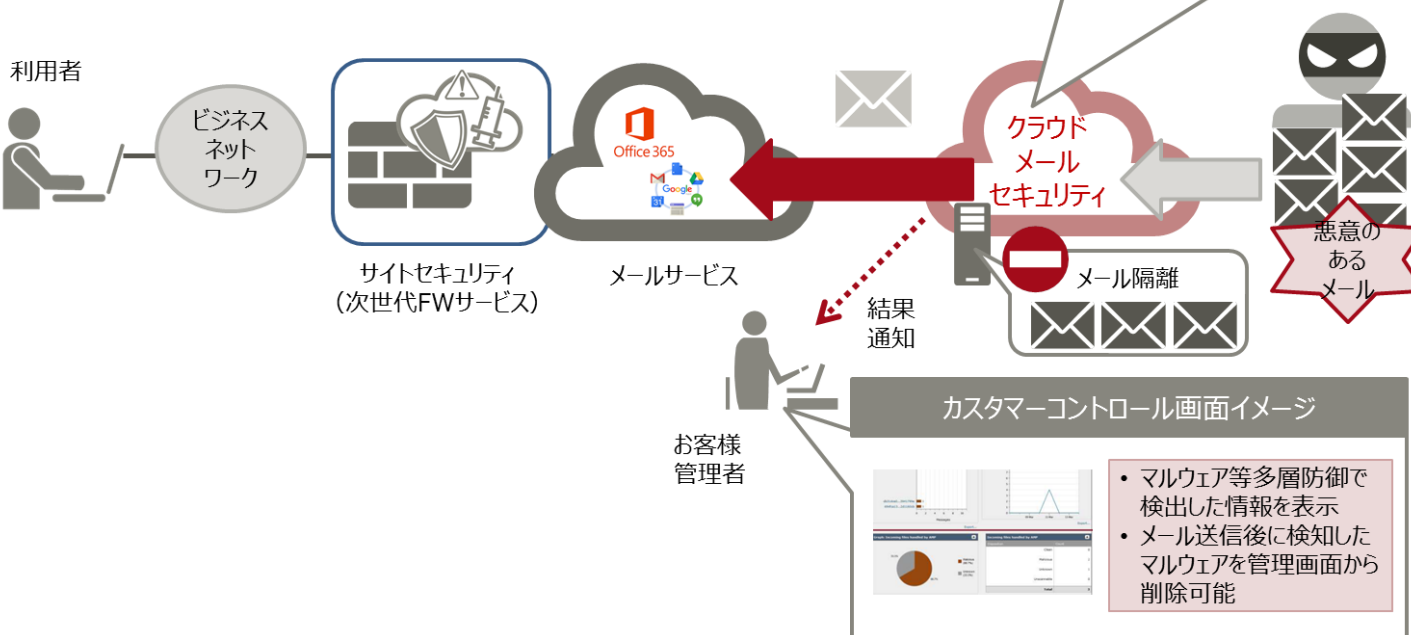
利用者

ビジネスネットワーク

サイトセキュリティ
（次世代FWサービス）

Office 365

Google

メールサービス

クラウドメールセキュリティ

悪意のあるメール

メール隔離

結果通知

お客様管理者

カスタマーコントロール画面イメージ

• マルウェア等多層防御で検出した情報を表示
• メール送信後に検知したマルウェアを管理画面から削除可能